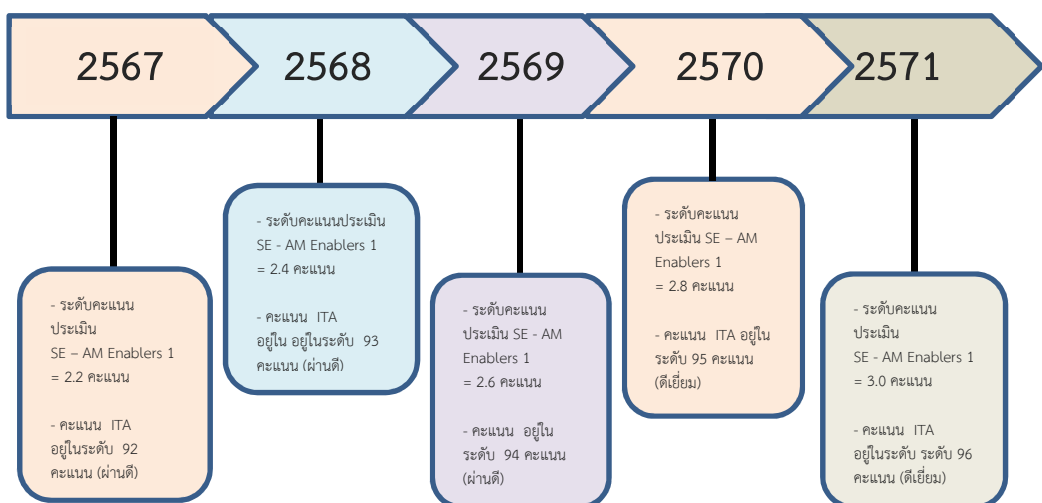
2567

2568

2569

2570

2571

- ระดับคะแนน ประเมิน SE – AM Enablers 1 = 2.2 คะแนน

- คะแนน ITA อยู่ในระดับ 92 คะแนน (ผ่านดี)

- ระดับคะแนนประเมิน SE - AM Enablers 1 = 2.4 คะแนน

- คะแนน ITA อยู่ใน อยู่ในระดับ 93 คะแนน (ผ่านดี)

- ระดับคะแนน ประเมิน SE - AM Enablers 1 = 2.6 คะแนน

- คะแนน อยู่ใน ระดับ 94 คะแนน (ผ่านดี)

- ระดับคะแนน ประเมิน SE – AM Enablers 1 = 2.8 คะแนน

- คะแนน ITA อยู่ใน ระดับ 95 คะแนน (ดีเยี่ยม)

- ระดับคะแนน ประเมิน SE - AM Enablers 1 = 3.0 คะแนน

- คะแนน ITA อยู่ในระดับ ระดับ 96 คะแนน (ดีเยี่ยม)